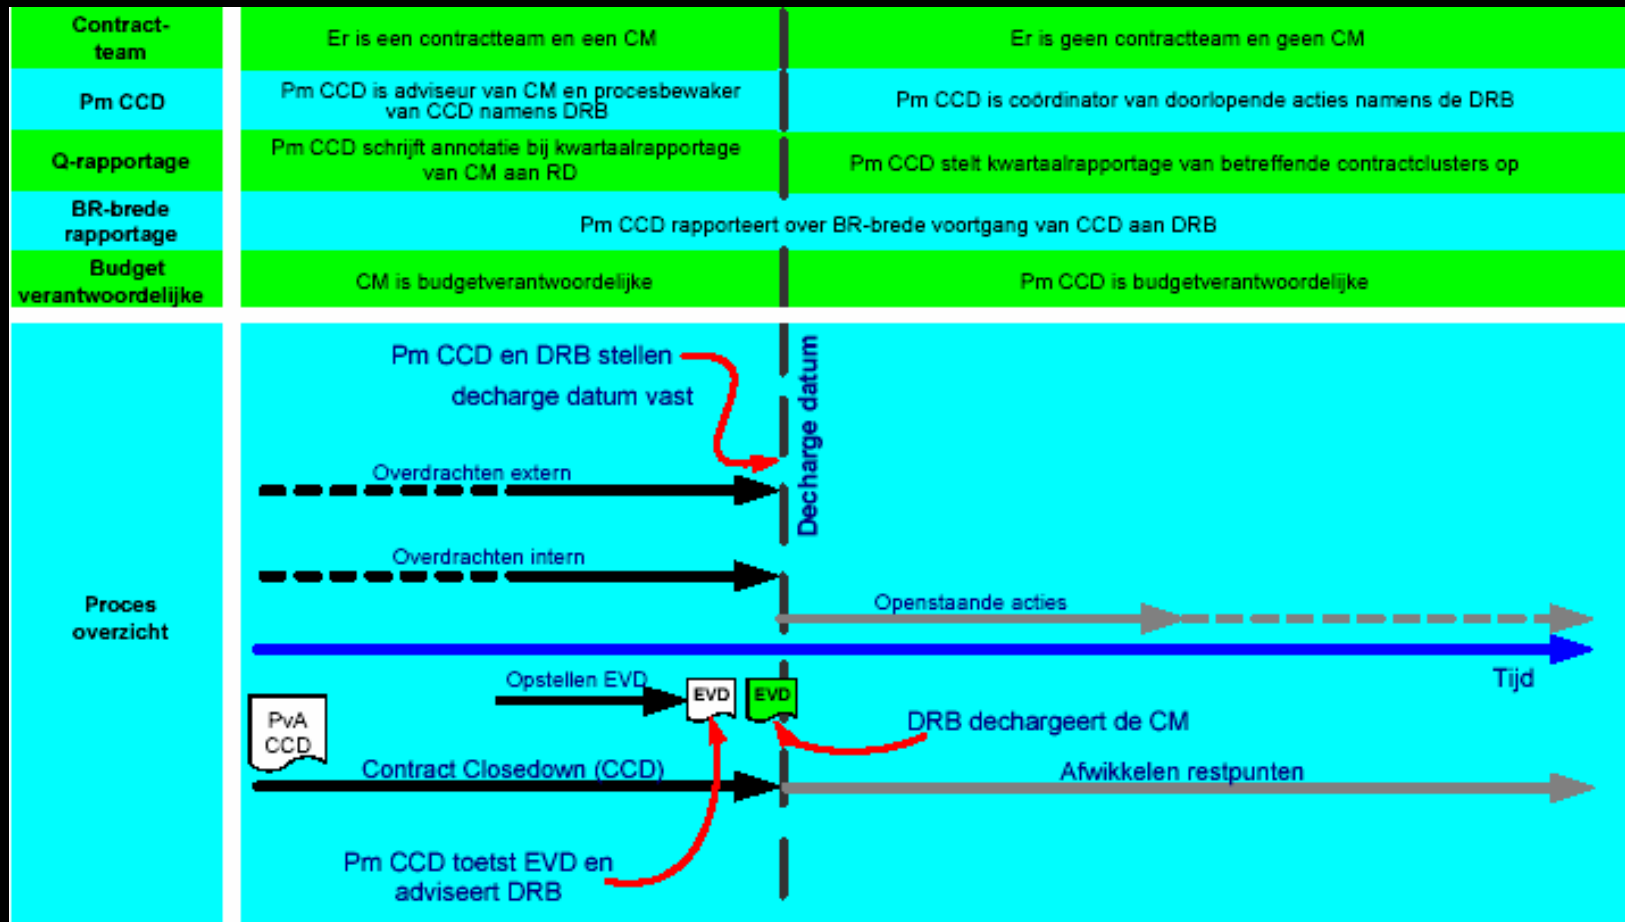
| Contract-team | Er is een contractteam en een CM | Er is geen contractteam en geen CM |
|---|---|---|
| Pm CCD | Pm CCD is adviseur van CM en procesbewaker van CCD namens DRB | Pm CCD is coördinator van doorlopende acties namens de DRB |
| Q-rapportage | Pm CCD schrijft annotatie bij kwartaalrapportage van CM aan RD | Pm CCD stelt kwartaalrapportage van betreffende contractclusters op |
| BR-brede rapportage | Pm CCD rapporteert over BR-brede voortgang van CCD aan DRB | |
| Budget verantwoordelijke | CM is budgetverantwoordelijke | Pm CCD is budgetverantwoordelijke |

Proces overzicht

Pm CCD en DRB stellen decharge datum vast

Decharge datum

Overdrachten extern

Overdrachten intern

Openstaande acties

Tijd

Opstellen EVD

EVD

EVD

PvA CCD

DRB dechargeert de CM

Contract Closedown (CCD)

Afwikkelen restpunten

Pm CCD toetst EVD en adviseert DRB